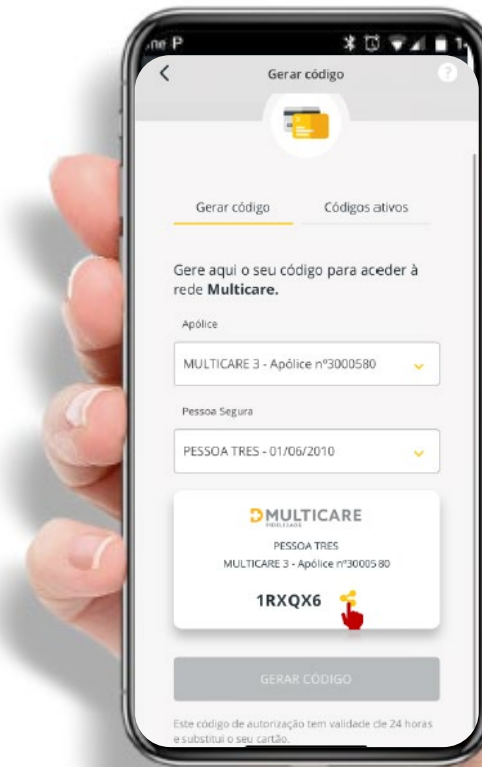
ne P

Gerar código

Gerar código

Códigos ativos

Gere aqui o seu código para aceder à rede **Multicare.**

Apólice

MULTICARE 3 - Apólice nº3000580

Pessoa Segura

PESSOA TRES - 01/06/2010

MULTICARE

PESSOA TRES

MULTICARE 3 - Apólice nº3000580

1RXQX6

GERAR CÓDIGO

Este código de autorização tem validade de 24 horas e substitui o seu cartão.